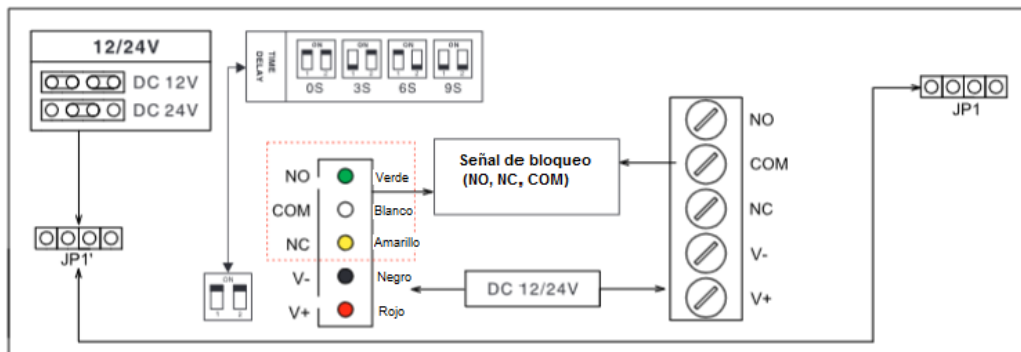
12/24V

DC 12V

DC 24V

TIME DELAY

ON 1 2 0S

ON 1 2 3S

ON 1 2 6S

ON 1 2 9S

JP1

NO

COM

NC

V-

V+

Señal de bloqueo (NO, NC, COM)

NO Verde

COM Blanco

NC Amarillo

V- Negro

V+ Rojo

DC 12/24V

JP1'

ON 1 2